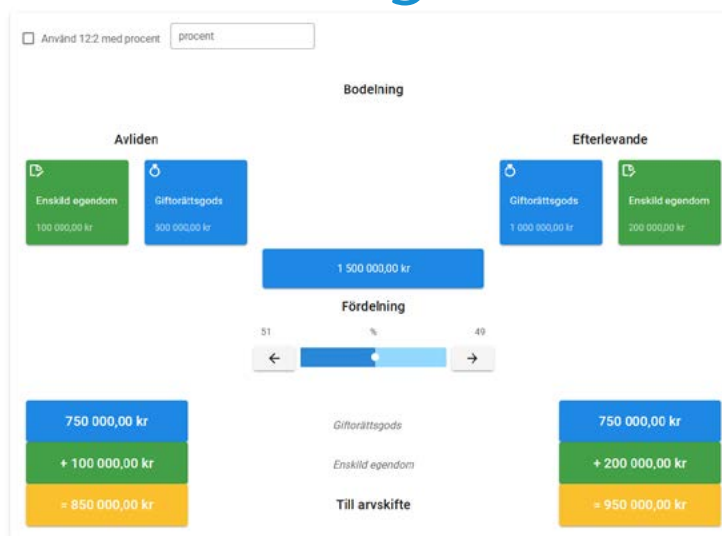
Använd 12:2 med procent procent

Bodelning

Avliden

Efterlevande

Enskild egendom
100 000,00 kr

Giftorättsgods
500 000,00 kr

Giftorättsgods
1 000 000,00 kr

Enskild egendom
200 000,00 kr

1 500 000,00 kr

Fördelning

51 % 49

← →

750 000,00 kr

Giftorättsgods

750 000,00 kr

+ 100 000,00 kr

Enskild egendom

+ 200 000,00 kr

= 850 000,00 kr

Till arvskifte

= 950 000,00 kr